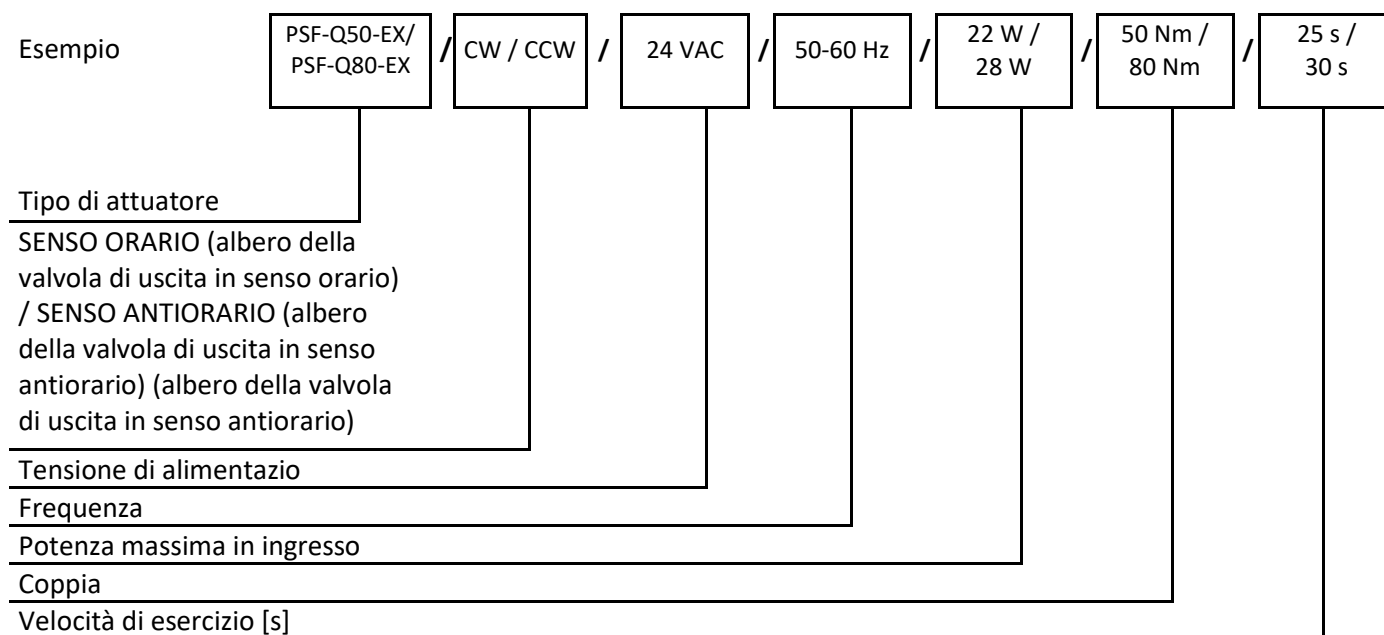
Esempio

PSF-Q50-EX/ PSF-Q80-EX / CW / CCW / 24 VAC / 50-60 Hz / 22 W / 28 W / 50 Nm / 80 Nm / 25 s / 30 s

Tipo di attuatore

SENSO ORARIO (albero della valvola di uscita in senso orario) / SENSO ANTIORARIO (albero della valvola di uscita in senso antiorario) (albero della valvola di uscita in senso antiorario)

Tensione di alimentazio

Frequenza

Potenza massima in ingresso

Coppia

Velocità di esercizio [s]